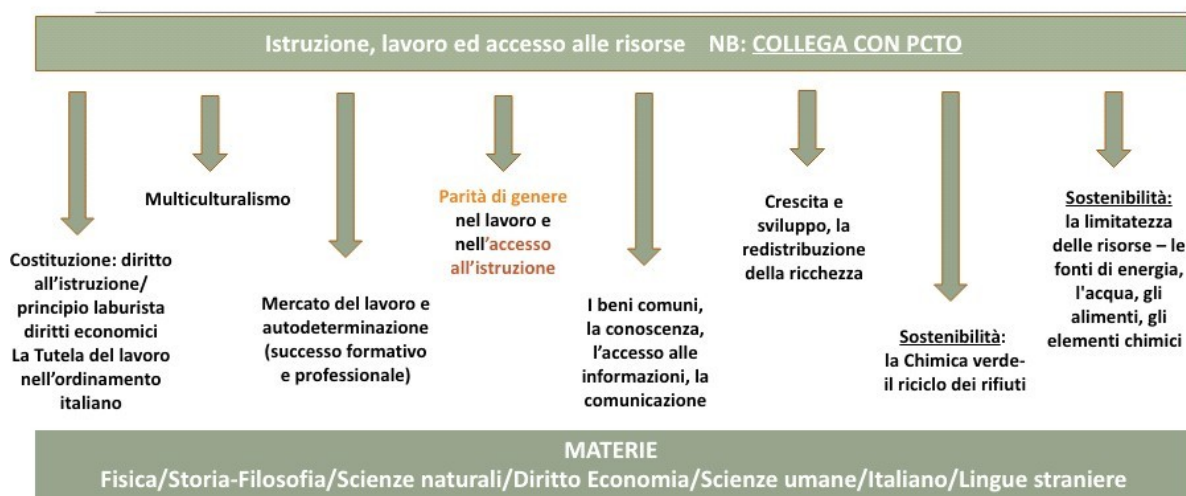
Istruzione, lavoro ed accesso alle risorse NB: COLLEGA CON PCTO

Costituzione: diritto all'istruzione/ principio laburista diritti economici La Tutela del lavoro nell'ordinamento italiano

Multiculturalismo

Mercato del lavoro e autodeterminazione (successo formativo e professionale)

Parità di genere nel lavoro e nell'accesso all'istruzione

I beni comuni, la conoscenza, l'accesso alle informazioni, la comunicazione

Crescita e sviluppo, la redistribuzione della ricchezza

Sostenibilità: la Chimica verde- il riciclo dei rifiuti

Sostenibilità: la limitatezza delle risorse – le fonti di energia, l'acqua, gli alimenti, gli elementi chimici

MATERIE
Fisica/Storia-Filosofia/Scienze naturali/Diritto Economia/Scienze umane/Italiano/Lingue straniere